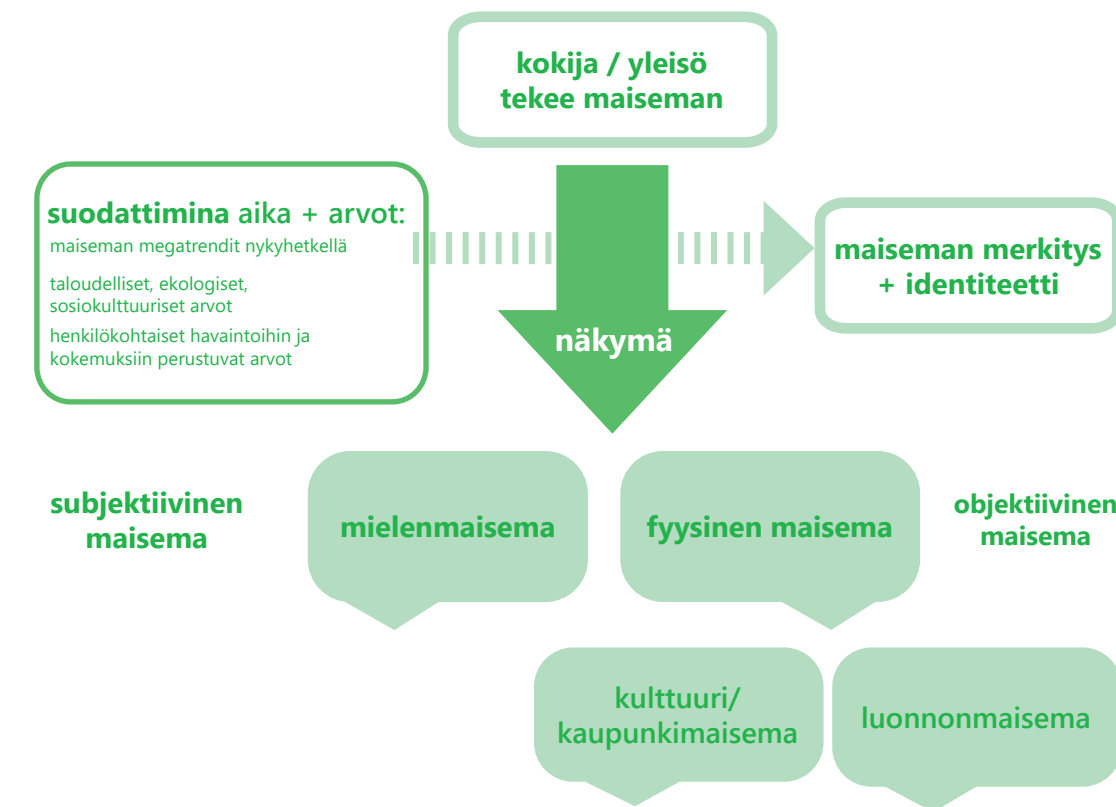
kokija / yleisö tekee maiseman

suodattimina aika + arvot:

maiseman megatrendit nykyhetkellä

taloudelliset, ekologiset, sosiokulttuuriset arvot

henkilökohtaiset havaintoihin ja kokemuksiin perustuvat arvot

näkymä

maiseman merkitys + identiteetti

subjektiivinen maisema

mielenmaisema

fyysinen maisema

objektiivinen maisema

kulttuuri/ kaupunkimaisema

luonnonmaisema